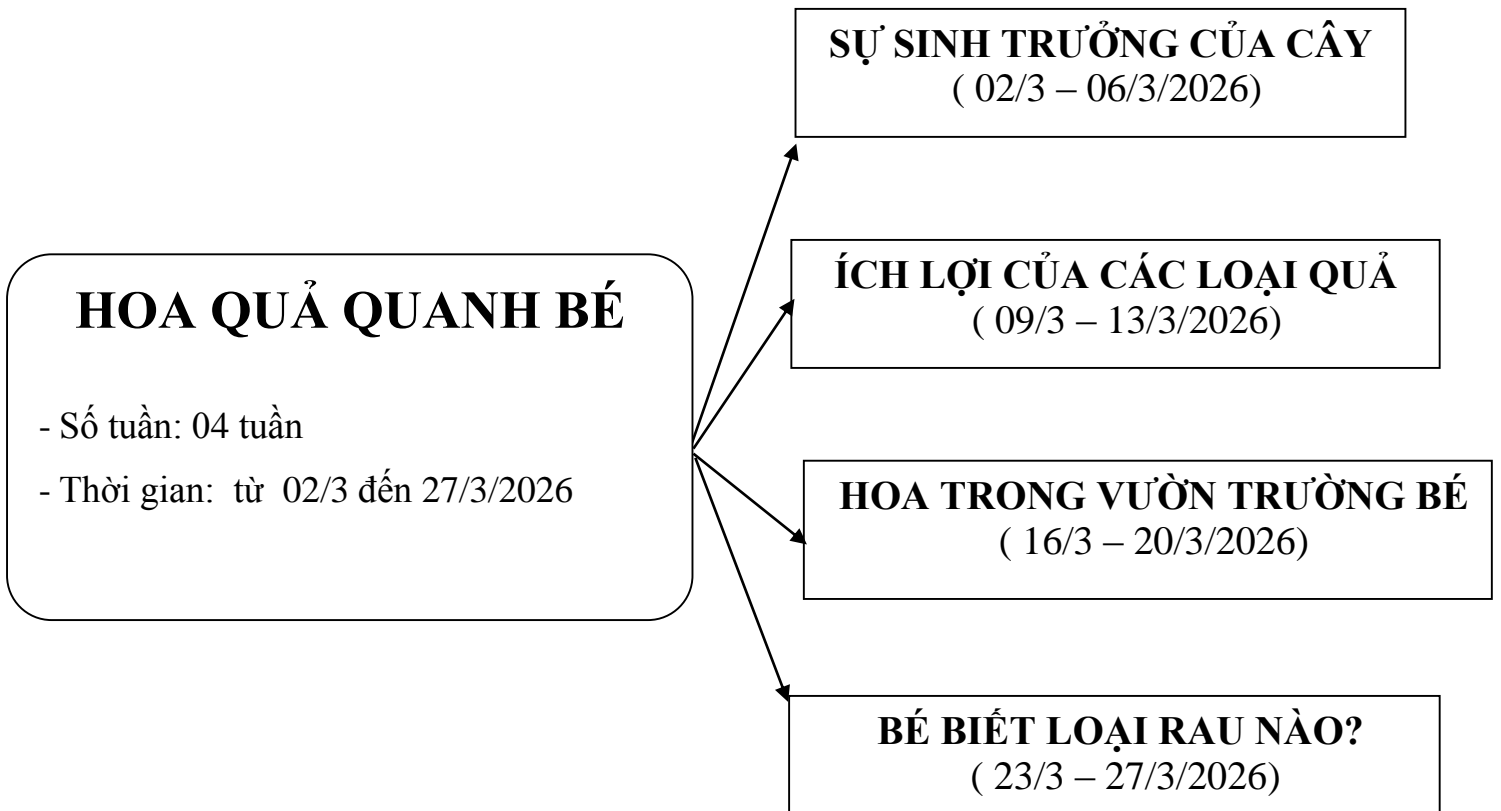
HOA QUẢ QUANH BÉ

- Số tuần: 04 tuần

- Thời gian: từ 02/3 đến 27/3/2026

SỰ SINH TRƯỞNG CỦA CÂY
( 02/3 – 06/3/2026)

ÍCH LỢI CỦA CÁC LOẠI QUẢ
( 09/3 – 13/3/2026)

HOA TRONG VƯỜN TRƯỜNG BÉ
( 16/3 – 20/3/2026)

BÉ BIẾT LOẠI RAU NÀO?
( 23/3 – 27/3/2026)